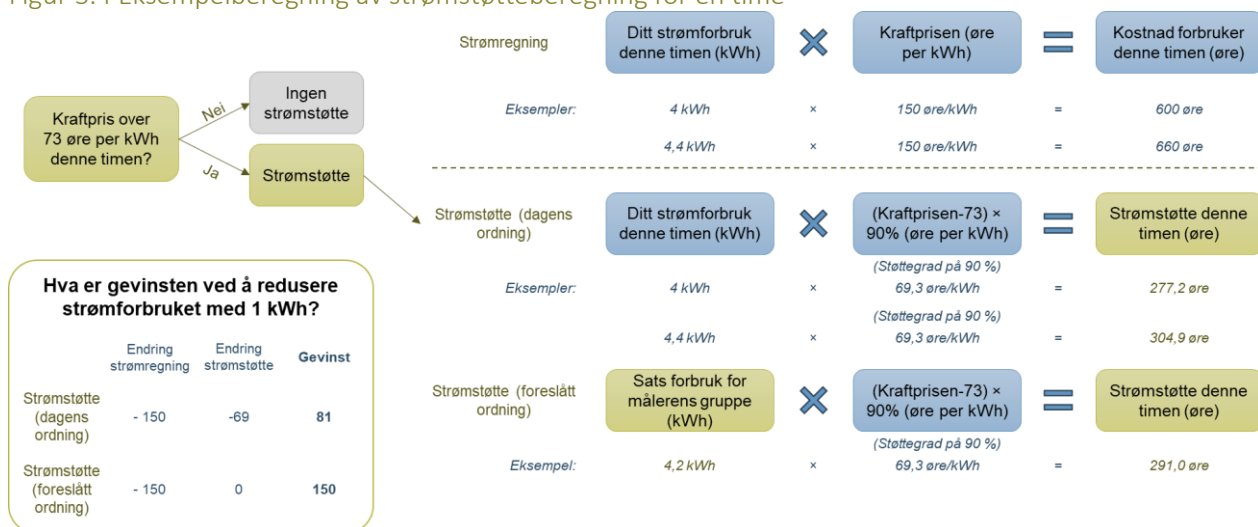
Figur 3: Eksempelberegning av strømstøtteberegning for en time

Kraftpris over 73 øre per kWh denne timen?

Nei

Ingen strømstøtte

Ja

Strømstøtte

Strømregning

Ditt strømforbruk denne timen (kWh)

Kraftprisen (øre per kWh)

Kostnad forbruker denne timen (øre)

Eksempler: 4 kWh × 150 øre/kWh = 600 øre

4,4 kWh × 150 øre/kWh = 660 øre

Strømstøtte (dagens ordning)

Ditt strømforbruk denne timen (kWh)

(Kraftprisen-73) × 90% (øre per kWh)

Strømstøtte denne timen (øre)

(Støttegrad på 90 %)

Eksempler: 4 kWh × 69,3 øre/kWh = 277,2 øre

(Støttegrad på 90 %)

4,4 kWh × 69,3 øre/kWh = 304,9 øre

Strømstøtte (foreslått ordning)

Sats forbruk for målerens gruppe (kWh)

(Kraftprisen-73) × 90% (øre per kWh)

Strømstøtte denne timen (øre)

(Støttegrad på 90 %)

Eksempel: 4,2 kWh × 69,3 øre/kWh = 291,0 øre

Hva er gevinsten ved å redusere strømforbruket med 1 kWh?

| | Endring strømregning | Endring strømstøtte | Gevinst |
|---|---|---|---|
| Strømstøtte (dagens ordning) | - 150 | -69 | 81 |
| Strømstøtte (foreslått ordning) | - 150 | 0 | 150 |